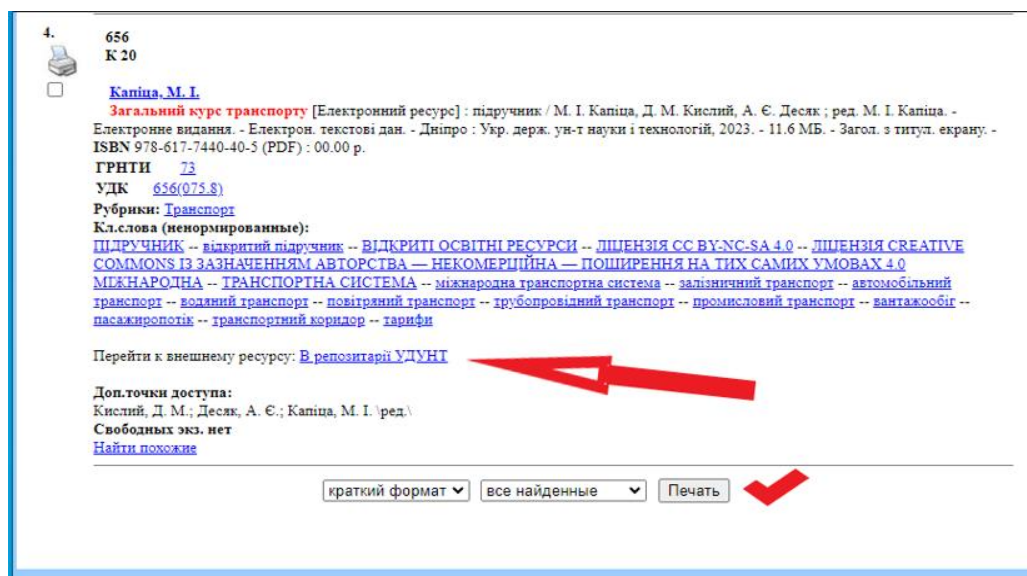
4.

656
К 20

Капіца, М. І.
Загальний курс транспорту [Електронний ресурс] : підручник / М. І. Капіца, Д. М. Кислий, А. Є. Десяк ; ред. М. І. Капіца. - Електронне видання. - Електрон. текстові дан. - Дніпро : Укр. держ. ун-т науки і технологій, 2023. - 11.6 МБ. - Загол. з титул. екрану. - ISBN 978-617-7440-40-5 (PDF) : 00.00 р.

ГРНТИ 73
УДК 656(075.8)

Рубрики: Транспорт
Кл.слова (ненормированные):
ПІДРУЧНИК -- відкритий підручник -- ВІДКРИТІ ОСВІТНІ РЕСУРСИ -- ЛІЦЕНЗІЯ CC BY-NC-SA 4.0 -- ЛІЦЕНЗІЯ CREATIVE COMMONS ІЗ ЗАЗНАЧЕННЯМ АВТОРСТВА — НЕКОМЕРЦІЙНА — ПОШИРЕННЯ НА ТИХ САМИХ УМОВАХ 4.0 МІЖНАРОДНА -- ТРАНСПОРТНА СИСТЕМА -- міжнародна транспортна система -- залізничний транспорт -- автомобільний транспорт -- водяний транспорт -- повітряний транспорт -- трубопровідний транспорт -- промисловий транспорт -- вантажообіг -- пасажиропотік -- транспортний коридор -- тарифи

Перейти к внешнему ресурсу: В репозитарії УДУНТ

Доп.точки доступа:
Кислий, Д. М.; Десяк, А. Є.; Капіца, М. І. \ред.\
Свободных экз. нет
Найти похожие

краткий формат | все найденные | Печать